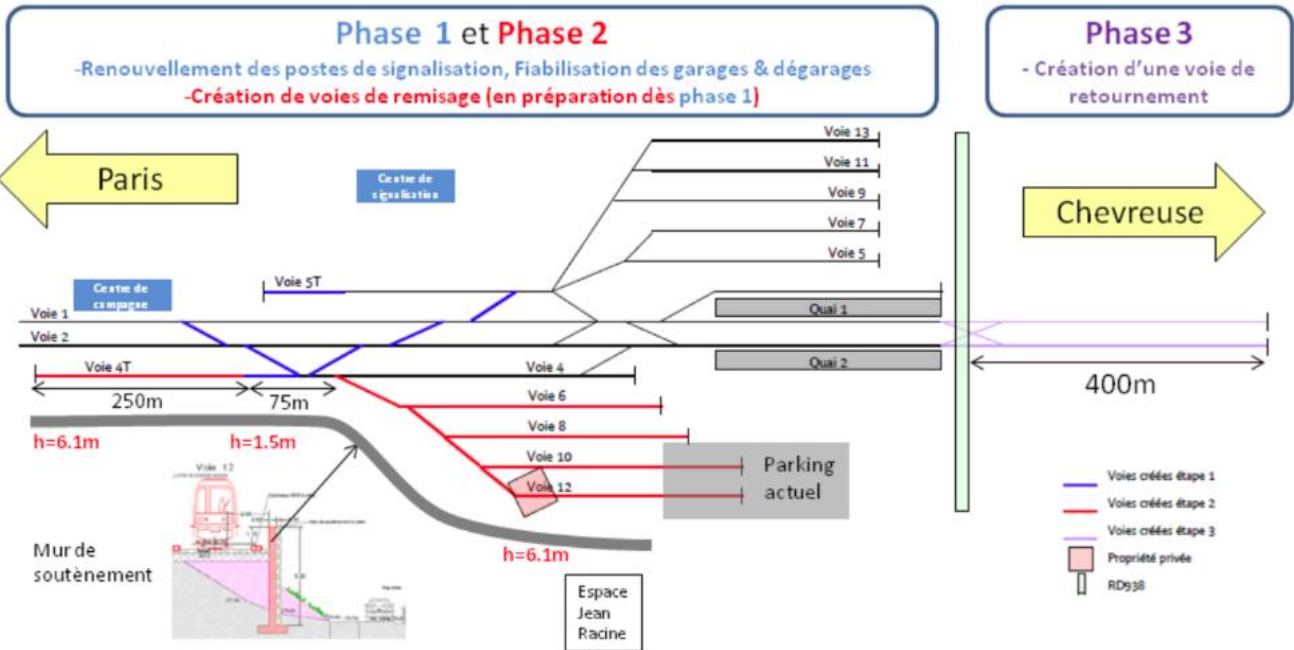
Phase 1 et Phase 2
-Renouvellement des postes de signalisation, Fiabilisation des garages & dégarages
-Création de voies de remisage (en préparation dès phase 1)

Phase 3
- Création d'une voie de retournement

Paris

Chevreuse

Centre de signalisation

Centre de campagne

Voie 13
Voie 11
Voie 9
Voie 7
Voie 5
Voie 5T
Voie 1
Voie 2
Quai 1
Quai 2
Voie 4T
Voie 4
Voie 6
Voie 8
Voie 10
Voie 12

250m
75m
400m

h=6.1m
h=1.5m
h=6.1m

Parking actuel

Voie 12

Mur de soutènement

Espace Jean Racine

Voies créées étape 1
Voies créées étape 2
Voies créées étape 3
Propriété privée
RD938